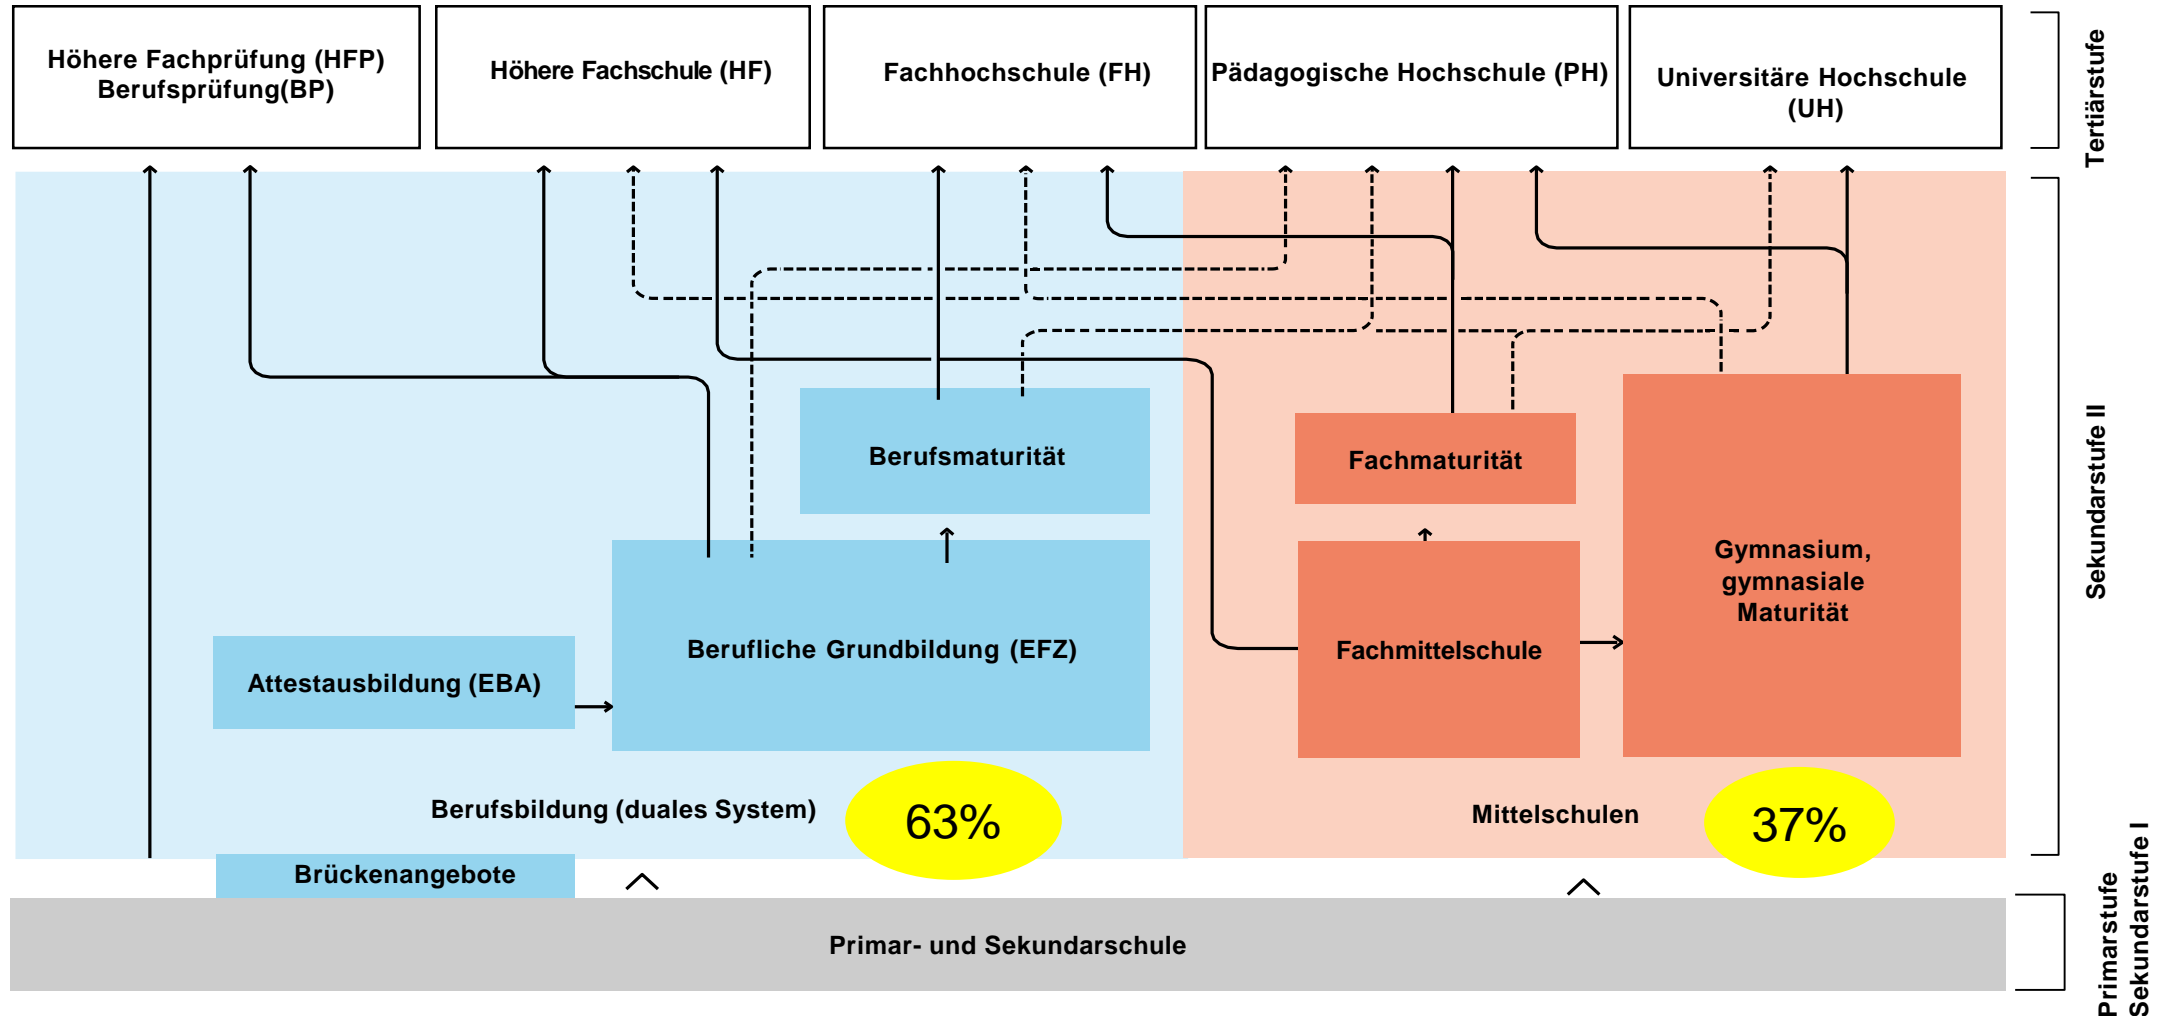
Höhere Fachprüfung (HFP)
Berufsprüfung(BP)

Höhere Fachschule (HF)

Fachhochschule (FH)

Pädagogische Hochschule (PH)

Universitäre Hochschule (UH)

Tertiärstufe

Berufsmaturität

Fachmaturität

Gymnasium, gymnasiale Maturität

Berufliche Grundbildung (EFZ)

Attestausbildung (EBA)

Fachmittelschule

Sekundarstufe II

Berufsbildung (duales System)

63%

Mittelschulen

37%

Brückenangebote

Primar- und Sekundarschule

Primarstufe
Sekundarstufe I